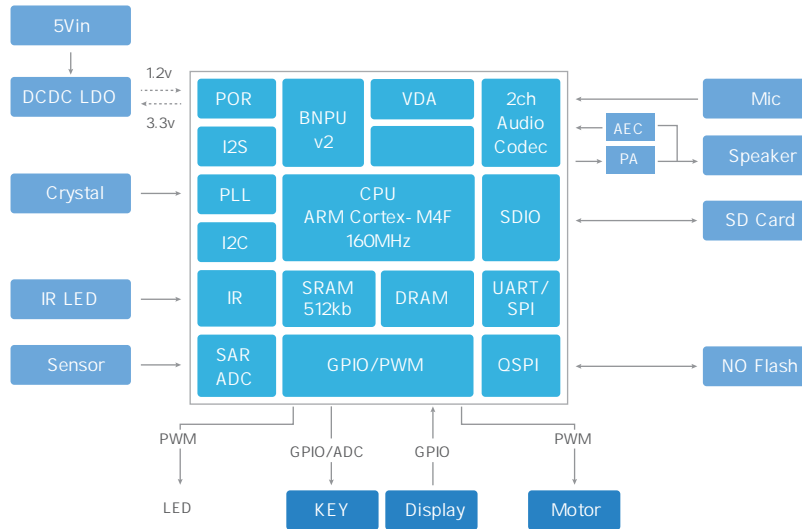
5Vin

DCDC LDO

1.2v

3.3v

Crystal

IR LED

Sensor

POR

I2S

PLL

I2C

IR

SAR ADC

BNPU v2

VDA

2ch Audio Codec

CPU ARM Cortex- M4F 160MHz

SDIO

SRAM 512kb

DRAM

UART/ SPI

GPIO/PWM

QSPI

Mic

AEC

PA

Speaker

SD Card

NO Flash

PWM

GPIO/ADC

GPIO

PWM

LED

KEY

Display

Motor